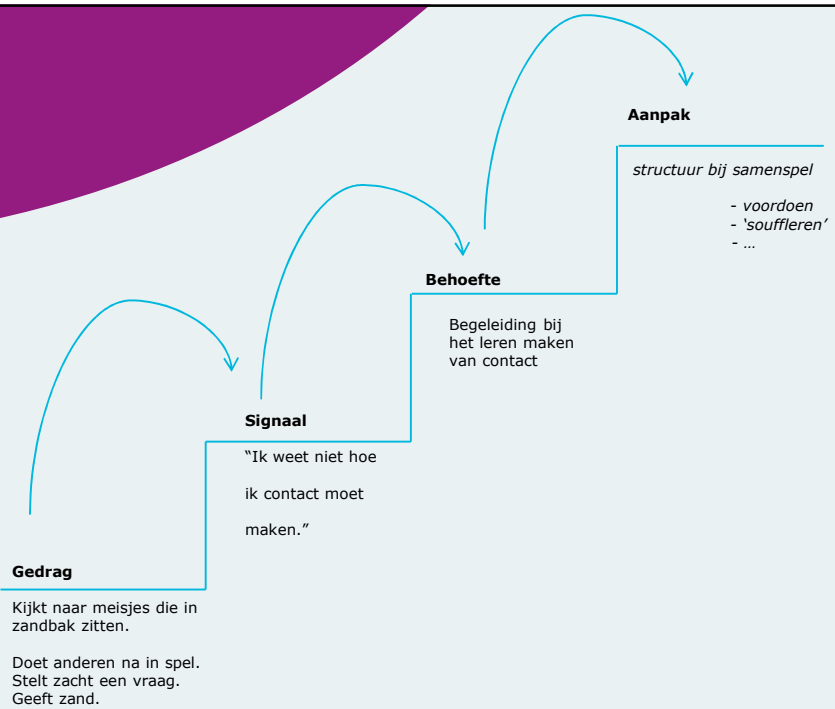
Aanpak

structuur bij samenspel

- voordoen
- 'souffleren'
- …

Behoefte

Begeleiding bij het leren maken van contact

Signaal

"Ik weet niet hoe ik contact moet maken."

Gedrag

Kijkt naar meisjes die in zandbak zitten.

Doet anderen na in spel.
Stelt zacht een vraag.
Geeft zand.